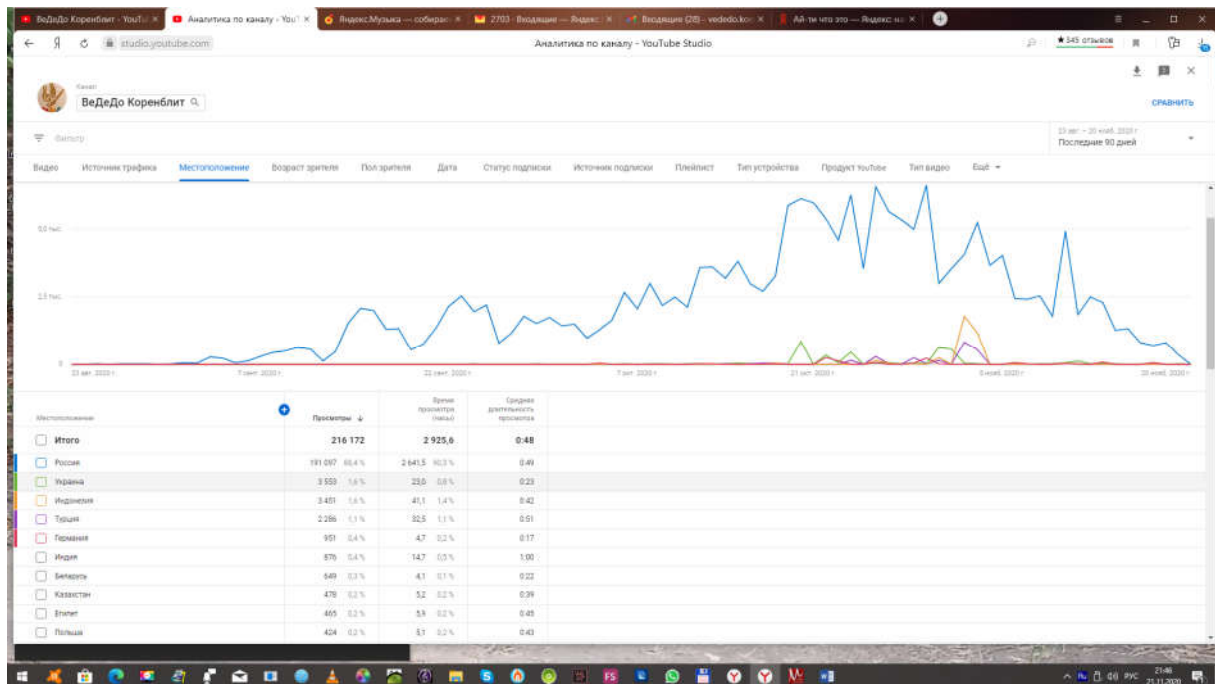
ВеДеДо Кореблит - YouTube ×
Аналитика по каналу - YouT ×
Яндекс.Музыка — собирае ×
2703 · Входящие — Яндекс ×
Входящие (28) - vededo.ko ×
Ай-ти что это — Яндекс: на ×

studio.youtube.com
Аналитика по каналу - YouTube Studio
★ 545 отзывов

Канал
ВеДеДо Кореблит
СРАВНИТЬ

Фильтр
23 авг. – 20 нояб. 2020 г.
Последние 90 дней

Видео | Источник трафика | Местоположение | Возраст зрителя | Пол зрителя | Дата | Статус подписки | Источник подписки | Плейлист | Тип устройства | Продукт YouTube | Тип видео | Ещё

5,0 тыс.
2,5 тыс.
0
23 авг. 2020 г.
7 сент. 2020 г.
22 сент. 2020 г.
7 окт. 2020 г.
21 окт. 2020 г.
5 нояб. 2020 г.
20 нояб. 2020 г.

| Местоположение | Просмотры ↓ | Время просмотра (часы) | Средняя длительность просмотра |
|---|---|---|---|
| Итого | 216 172 | 2 925,6 | 0:48 |
| Россия | 191 097 88,4 % | 2 641,5 90,3 % | 0:49 |
| Украина | 3 553 1,6 % | 23,0 0,8 % | 0:23 |
| Индонезия | 3 451 1,6 % | 41,1 1,4 % | 0:42 |
| Турция | 2 286 1,1 % | 32,5 1,1 % | 0:51 |
| Германия | 951 0,4 % | 4,7 0,2 % | 0:17 |
| Индия | 876 0,4 % | 14,7 0,5 % | 1:00 |
| Беларусь | 649 0,3 % | 4,1 0,1 % | 0:22 |
| Казахстан | 478 0,2 % | 5,2 0,2 % | 0:39 |
| Египет | 465 0,2 % | 5,8 0,2 % | 0:45 |
| Польша | 424 0,2 % | 5,1 0,2 % | 0:43 |

РУС 21:46 21.11.2020